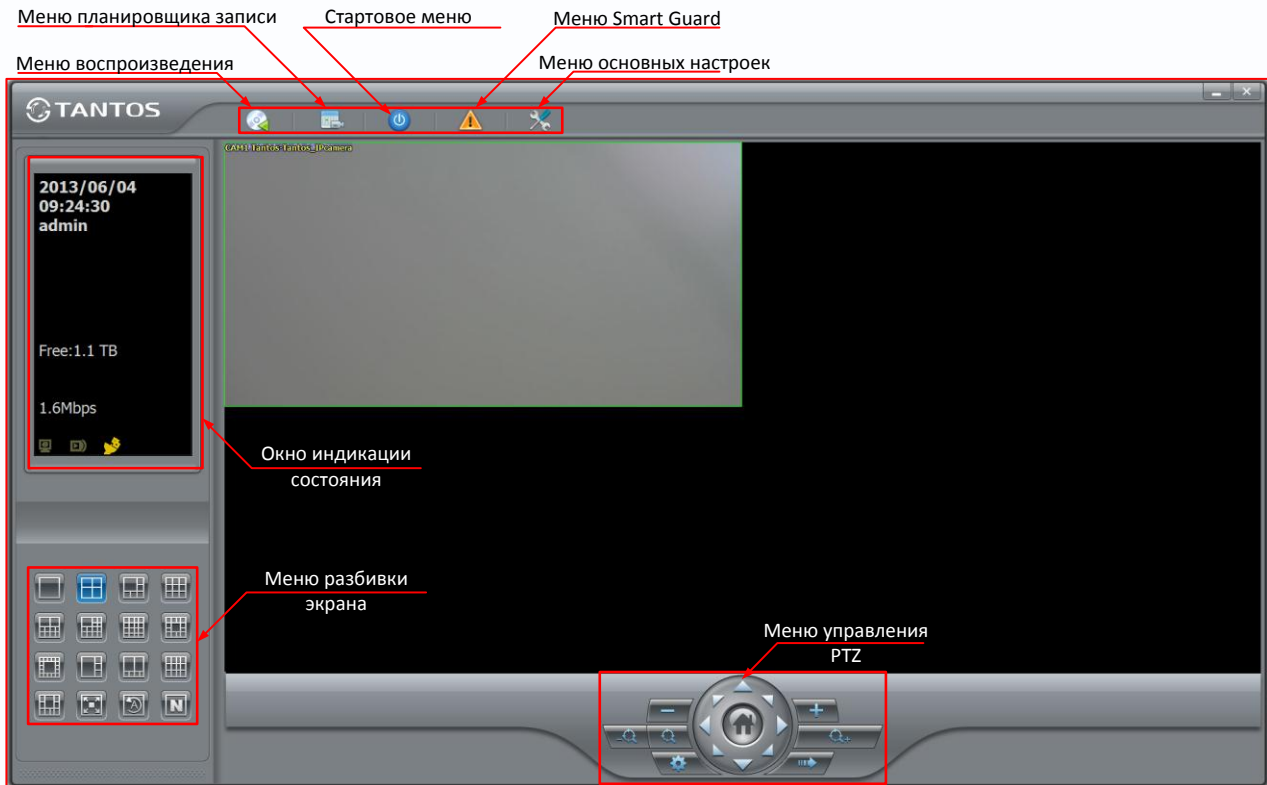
Меню планировщика записи

Стартовое меню

Меню Smart Guard

Меню воспроизведения

Меню основных настроек

TANTOS

CAM1-TantoS-Tantos_IPcamera

2013/06/04
09:24:30
admin

Free:1.1 TB

1.6Mbps

Окно индикации состояния

Меню разбивки экрана

N

Меню управления PTZ